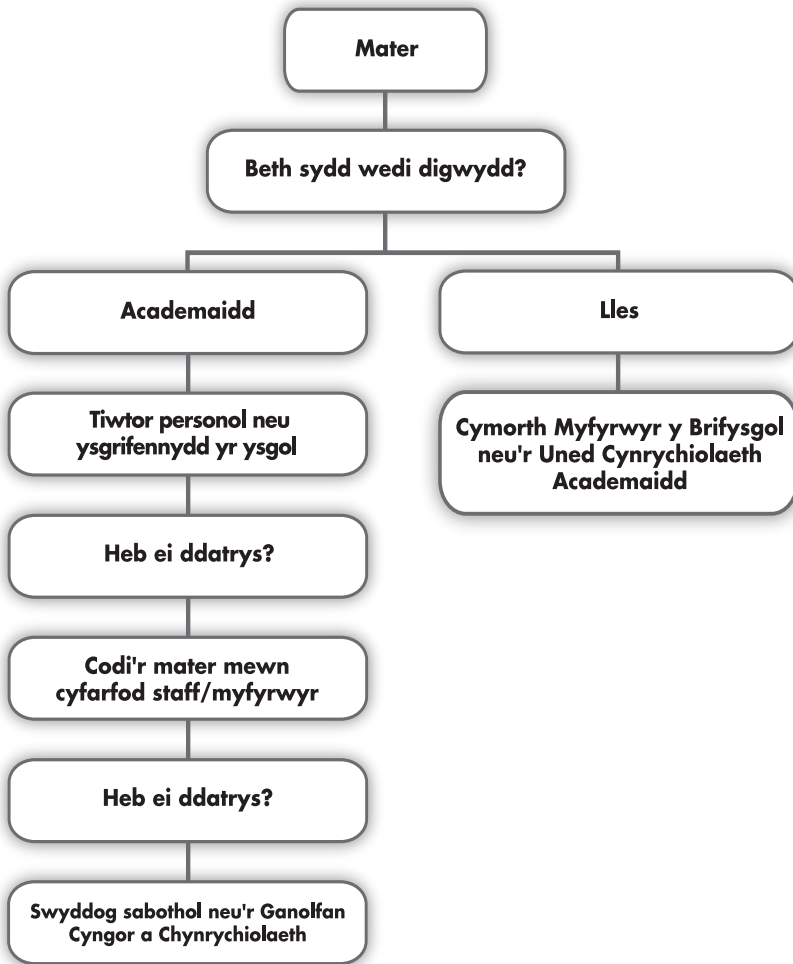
Mater

Beth sydd wedi digwydd?

Academaidd

Lles

Tiwtor personol neu ysgrifennydd yr ysgol

Cymorth Myfyrwyr y Brifysgol neu'r Uned Cynrychiolaeth Academaidd

Heb ei ddatrys?

Codi'r mater mewn cyfarfod staff/myfyrwyr

Heb ei ddatrys?

Swyddog sabothol neu'r Ganolfan Cyngor a Chynrychiolaeth